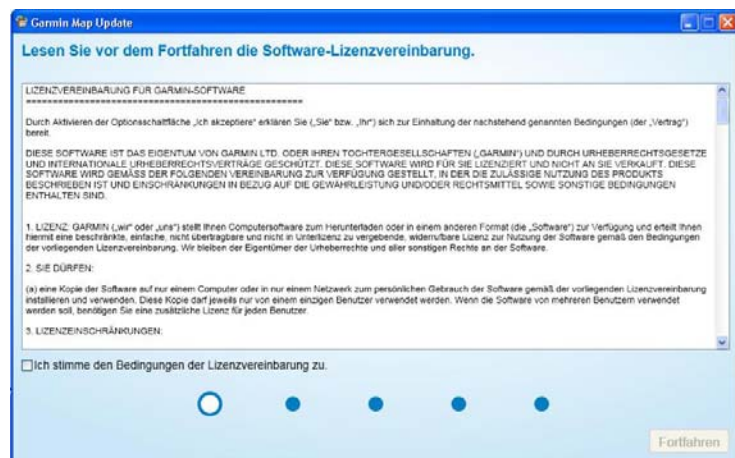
Garmin Map Update

Lesen Sie vor dem Fortfahren die Software-Lizenzvereinbarung.

LIZENZVEREINBARUNG FÜR GARMIN-SOFTWARE
==========================================

Durch Aktivieren der Optionsschaltfläche „Ich akzeptiere" erklären Sie („Sie" bzw. „Ihr") sich zur Einhaltung der nachstehend genannten Bedingungen (der „Vertrag") bereit.

DIESE SOFTWARE IST DAS EIGENTUM VON GARMIN LTD. ODER IHREN TOCHTERGESELLSCHAFTEN („GARMIN") UND DURCH URHEBERRECHTSGESETZE UND INTERNATIONALE URHEBERRECHTSVERTRÄGE GESCHÜTZT. DIESE SOFTWARE WIRD FÜR SIE LIZENZIERT UND NICHT AN SIE VERKAUFT. DIESE SOFTWARE WIRD GEMÄSS DER FOLGENDEN VEREINBARUNG ZUR VERFÜGUNG GESTELLT, IN DER DIE ZULÄSSIGE NUTZUNG DES PRODUKTS BESCHRIEBEN IST UND EINSCHRÄNKUNGEN IN BEZUG AUF DIE GEWÄHRLEISTUNG UND/ODER RECHTSMITTEL SOWIE SONSTIGE BEDINGUNGEN ENTHALTEN SIND.

1. LIZENZ: GARMIN („wir" oder „uns") stellt Ihnen Computersoftware zum Herunterladen oder in einem anderen Format (die „Software") zur Verfügung und erteilt Ihnen hiermit eine beschränkte, einfache, nicht übertragbare und nicht in Unterlizenz zu vergebende, widerrufbare Lizenz zur Nutzung der Software gemäß den Bedingungen der vorliegenden Lizenzvereinbarung. Wir bleiben der Eigentümer der Urheberrechte und aller sonstigen Rechte an der Software.

2. SIE DÜRFEN:

(a) eine Kopie der Software auf nur einem Computer oder in nur einem Netzwerk zum persönlichen Gebrauch der Software gemäß der vorliegenden Lizenzvereinbarung installieren und verwenden. Diese Kopie darf jeweils nur von einem einzigen Benutzer verwendet werden. Wenn die Software von mehreren Benutzern verwendet werden soll, benötigen Sie eine zusätzliche Lizenz für jeden Benutzer.

3. LIZENZEINSCHRÄNKUNGEN:

Ich stimme den Bedingungen der Lizenzvereinbarung zu.

Fortfahren